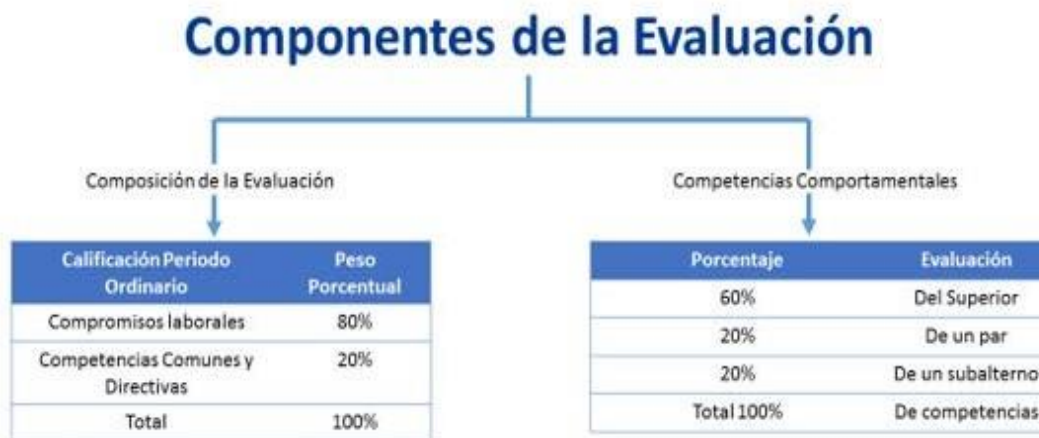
Componentes de la Evaluación

Composición de la Evaluación

| Calificación Periodo Ordinario | Peso Porcentual |
|---|---|
| Compromisos laborales | 80% |
| Competencias Comunes y Directivas | 20% |
| Total | 100% |

Competencias Comportamentales

| Porcentaje | Evaluación |
|---|---|
| 60% | Del Superior |
| 20% | De un par |
| 20% | De un subalterno |
| Total 100% | De competencias |